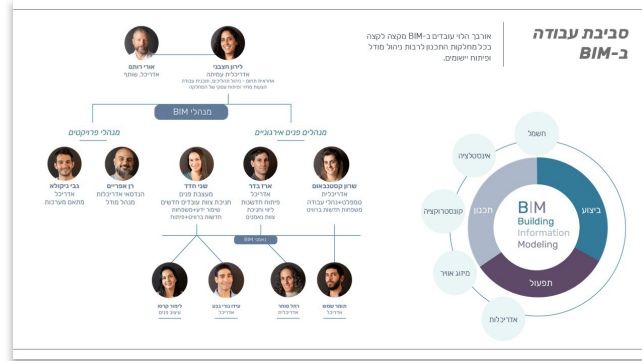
סביבת עבודה
ב-BIM

אורבך הלוי עובדים ב-BIM מקצה לקצה בכל מחלקות התכנון לרבות ניהול מודל ופיתוח יישומים.

BIM
Building
Information
Modeling

ביצוע
תפעול
תכנון

חשמל
אינסטלציה
קונסטרוקציה
מיזוג אויר
אדריכלות

לירון חצבני
אדריכלית, שותפה
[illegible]

אורי רוזנס
אדריכל, שותף

מנהלי BIM

מנהלים פנים ארגוניים

מנהלי פרויקטים

שרון קסטנבאום
אדריכלית
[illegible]

ארז בדר
אדריכל
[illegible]

שני חרז
מעצבת פנים
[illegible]

רז אפריים
הנדסאי אדריכלות
מנהל מודל

גבי ביקולא
אדריכל
מתאם מערכות

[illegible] BIM

תומר שמש
אדריכל

רחל מוזר
אדריכלית

עידו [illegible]
אדריכל

ליאור קרים
עיצוב פנים